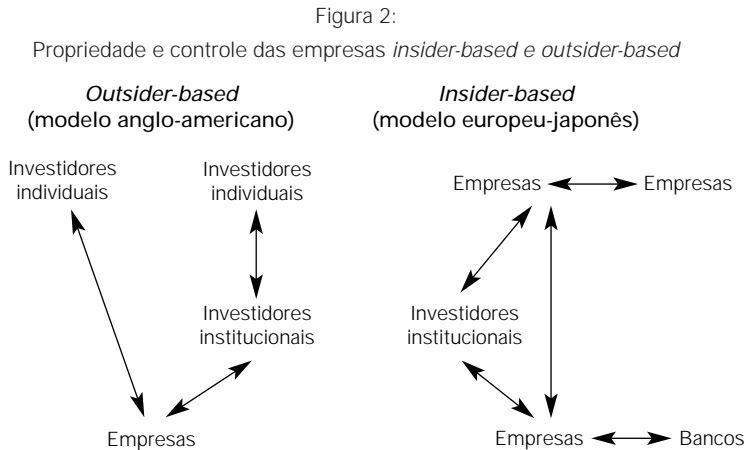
Figura 2:

Propriedade e controle das empresas *insider-based e outsider-based*

*Outsider-based*
(modelo anglo-americano)

Investidores individuais

Investidores individuais

Investidores institucionais

Empresas

*Insider-based*
(modelo europeu-japonês)

Empresas

Empresas

Investidores institucionais

Empresas

Bancos